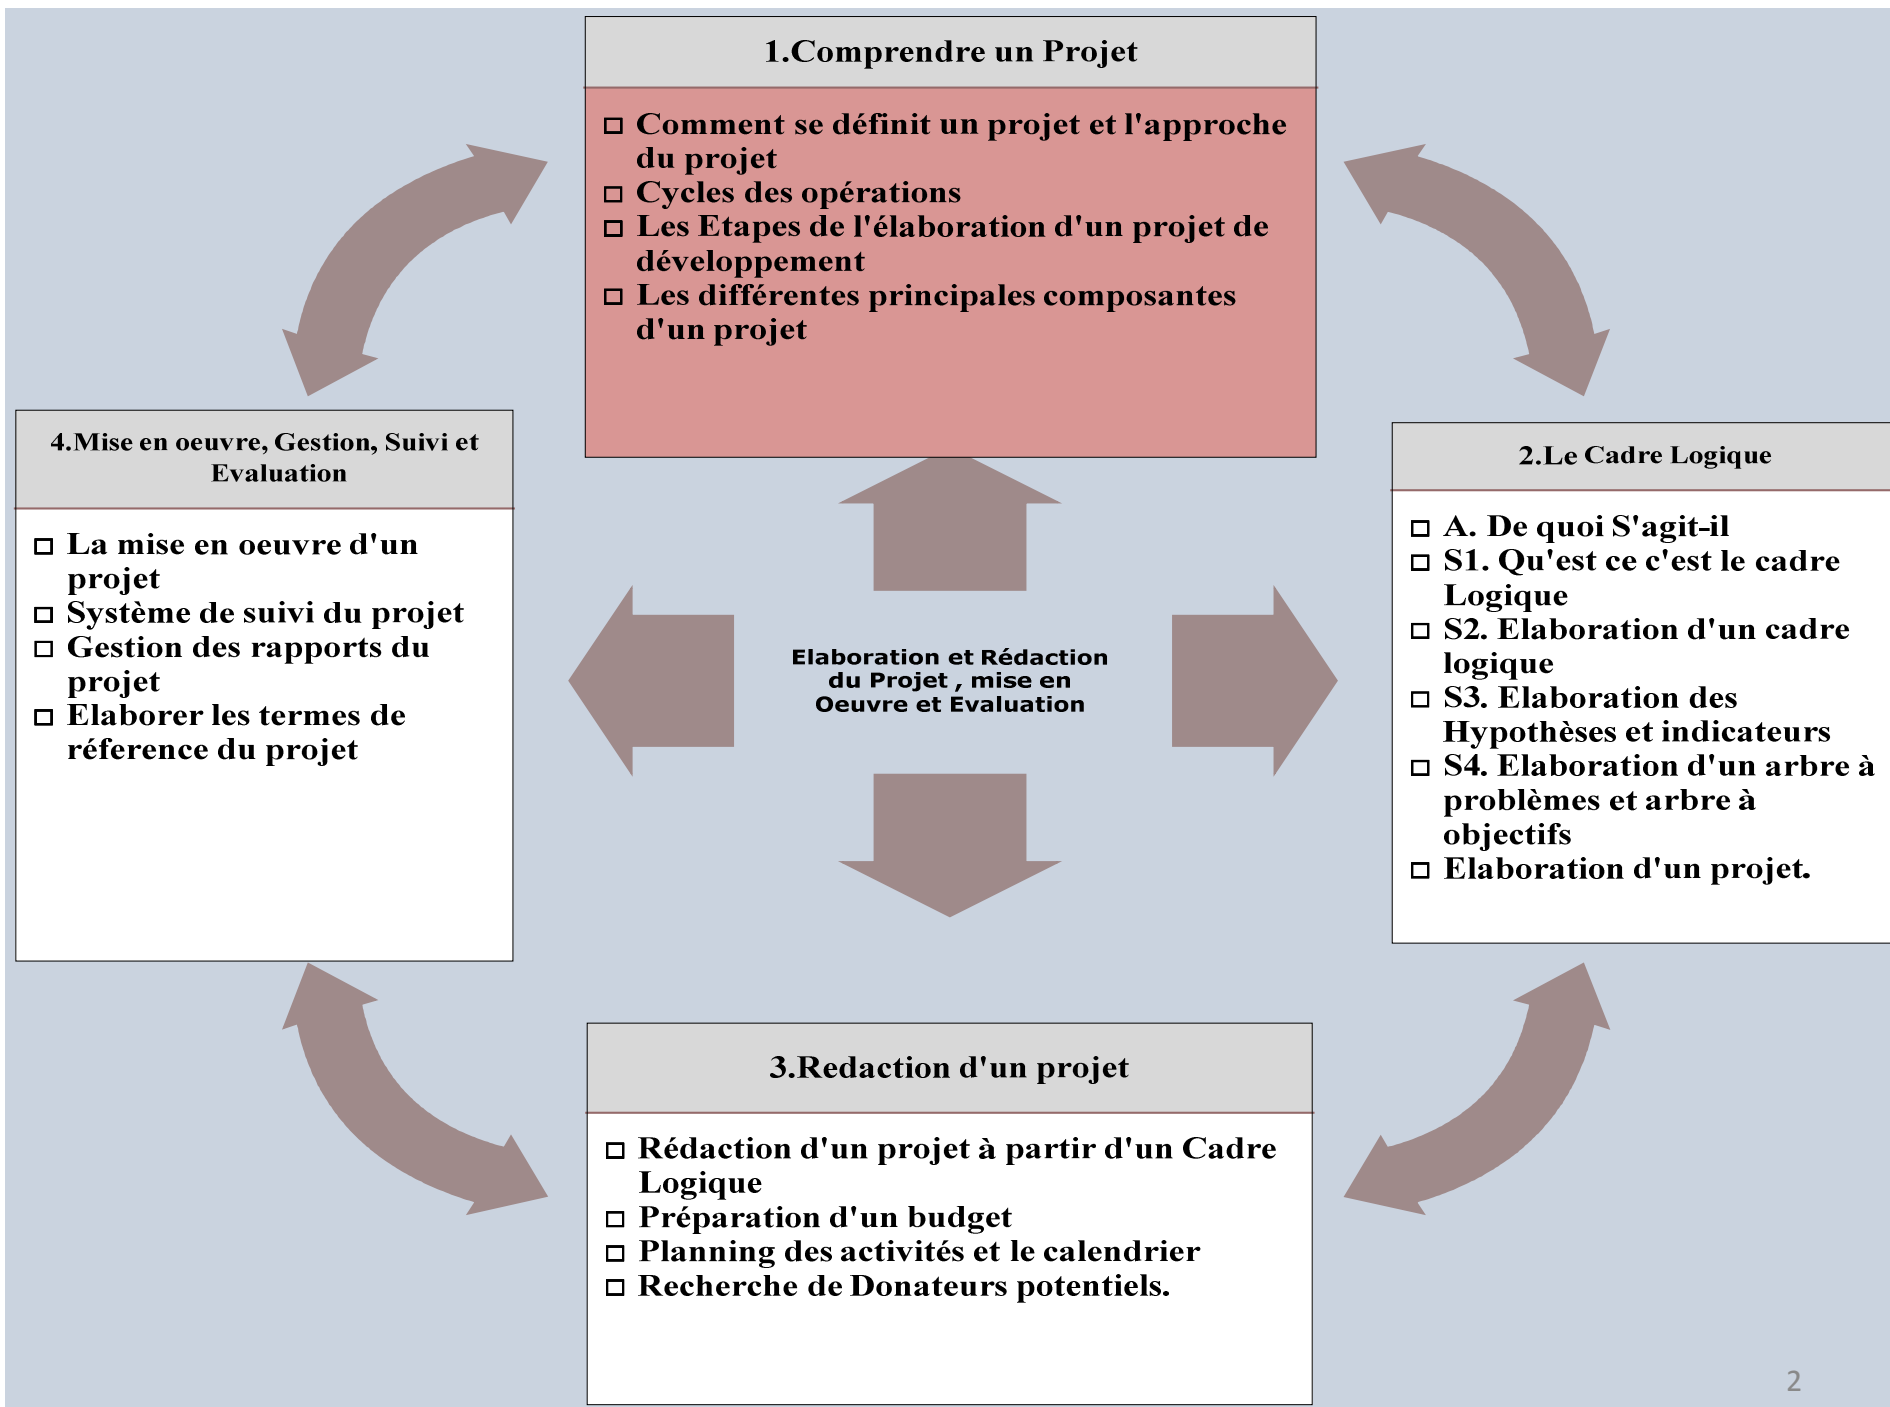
1.Comprendre un Projet

- Comment se définit un projet et l'approche du projet
- Cycles des opérations
- Les Etapes de l'élaboration d'un projet de développement
- Les différentes principales composantes d'un projet

4.Mise en oeuvre, Gestion, Suivi et Evaluation

- La mise en oeuvre d'un projet
- Système de suivi du projet
- Gestion des rapports du projet
- Elaborer les termes de réference du projet

Elaboration et Rédaction du Projet , mise en Oeuvre et Evaluation

2.Le Cadre Logique

- A. De quoi S'agit-il
- S1. Qu'est ce c'est le cadre Logique
- S2. Elaboration d'un cadre logique
- S3. Elaboration des Hypothèses et indicateurs
- S4. Elaboration d'un arbre à problèmes et arbre à objectifs
- Elaboration d'un projet.

3.Redaction d'un projet

- Rédaction d'un projet à partir d'un Cadre Logique
- Préparation d'un budget
- Planning des activités et le calendrier
- Recherche de Donateurs potentiels.

2